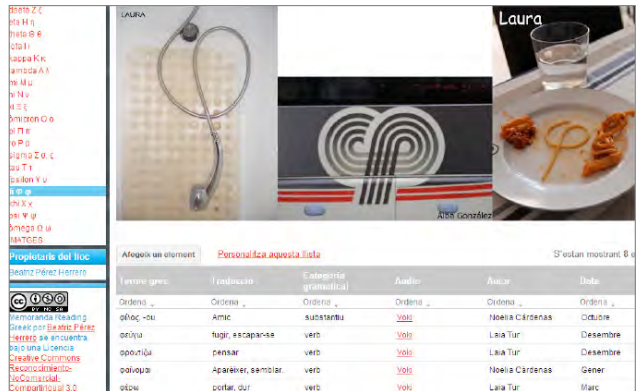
dseta Z ζ
eta H η
theta Θ θ
iota I ι
kappa K κ
lambda Λ λ
mi M μ
ni N ν
xi Ξ ξ
òmicron O ο
pi Π π
ro P ρ
sigma Σ σ, ς
tau T τ
ípsilon Y υ
fi Φ φ
khi X χ
psi Ψ ψ
omega Ω ω
IMATGES

Propietaris del lloc
Beatriz Pérez Herrero

Memoranda Reading Greek por Beatriz Pérez Herrero se encuentra bajo una Licencia Creative Commons Reconocimiento-NoComercial-CompartirIgual 3.0

LAURA

Laura

Alba González

Afegeix un element | Personalitza aquesta llista | S'estan mostrant 8 e

| Terme grec | Traducció | Categoria gramatical | Audio | Autor | Data |
|---|---|---|---|---|---|
| Ordena | Ordena | Ordena | Ordena | Ordena | Ordena |
| φίλος, -ου | Amic | substantiu | Veure | Noelia Cárdenas | Octubre |
| φεύγω | fugir, escapar-se | verb | Veure | Laia Tur | Desembre |
| φροντίζω | pensar | verb | Veure | Laia Tur | Desembre |
| φαίνομαι | Aparèixer, semblar. | verb | Veure | Noelia Cárdenas | Gener |
| φέρω | portar, dur | verb | Veure | Laia Tur | Març |